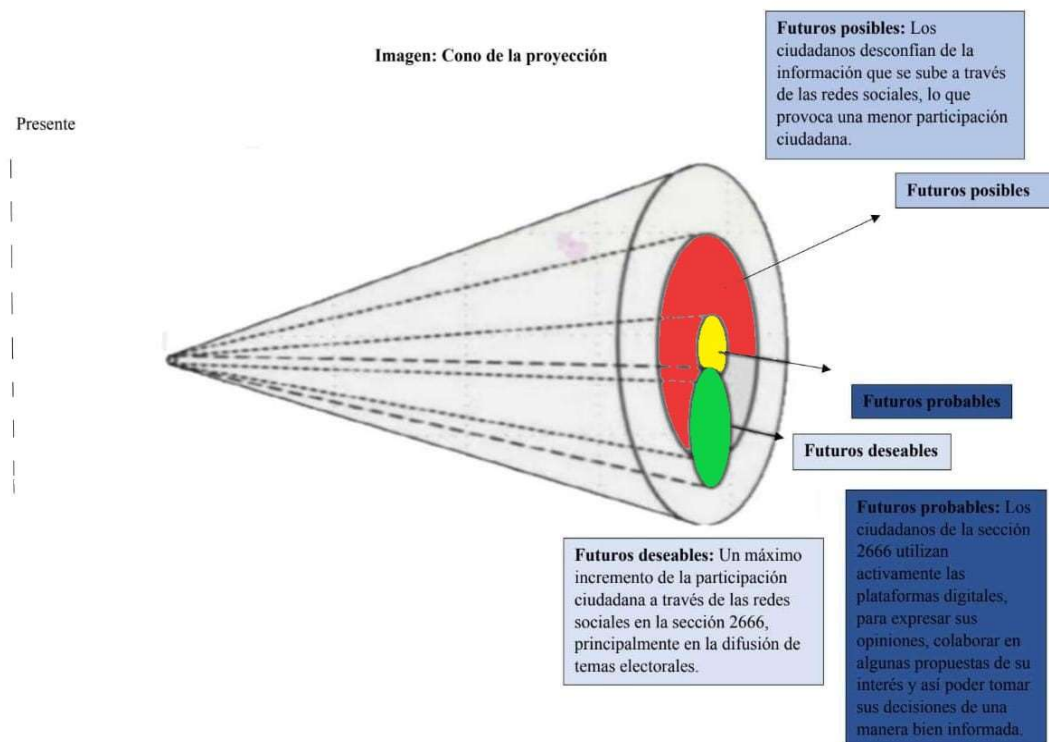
Imagen: Cono de la proyección

Futuros posibles: Los ciudadanos desconfían de la información que se sube a través de las redes sociales, lo que provoca una menor participación ciudadana.

Presente

Futuros posibles

Futuros probables

Futuros deseables

Futuros probables: Los ciudadanos de la sección 2666 utilizan activamente las plataformas digitales, para expresar sus opiniones, colaborar en algunas propuestas de su interés y así poder tomar sus decisiones de una manera bien informada.

Futuros deseables: Un máximo incremento de la participación ciudadana a través de las redes sociales en la sección 2666, principalmente en la difusión de temas electorales.